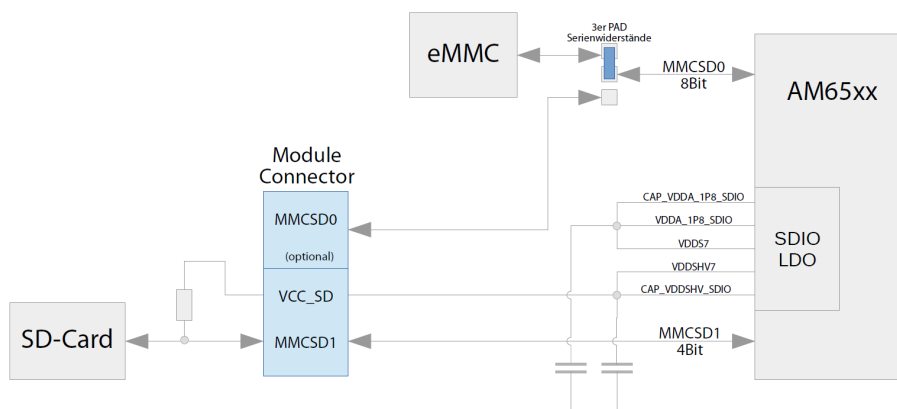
eMMC

3er PAD
Serienwiderstände

MMCSD0
8Bit

AM65xx

Module
Connector

MMCSD0

(optional)

VCC_SD

MMCSD1

CAP_VDDA_1P8_SDIO

VDDA_1P8_SDIO

VDDS7

SDIO
LDO

VDDSHV7

CAP_VDDSHV_SDIO

SD-Card

MMCSD1
4Bit